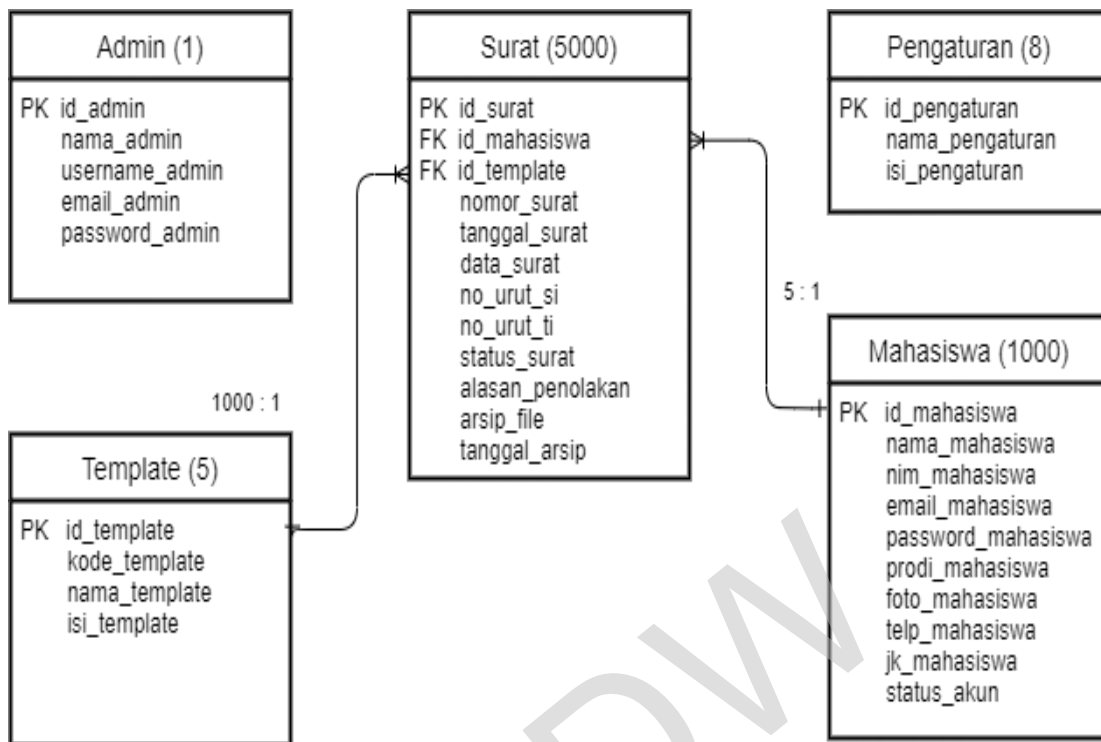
Admin (1)

PK id_admin
nama_admin
username_admin
email_admin
password_admin

Surat (5000)

PK id_surat
FK id_mahasiswa
FK id_template
nomor_surat
tanggal_surat
data_surat
no_urut_si
no_urut_ti
status_surat
alasan_penolakan
arsip_file
tanggal_arsip

Pengaturan (8)

PK id_pengaturan
nama_pengaturan
isi_pengaturan

5 : 1

Mahasiswa (1000)

PK id_mahasiswa
nama_mahasiswa
nim_mahasiswa
email_mahasiswa
password_mahasiswa
prodi_mahasiswa
foto_mahasiswa
telp_mahasiswa
jk_mahasiswa
status_akun

1000 : 1

Template (5)

PK id_template
kode_template
nama_template
isi_template